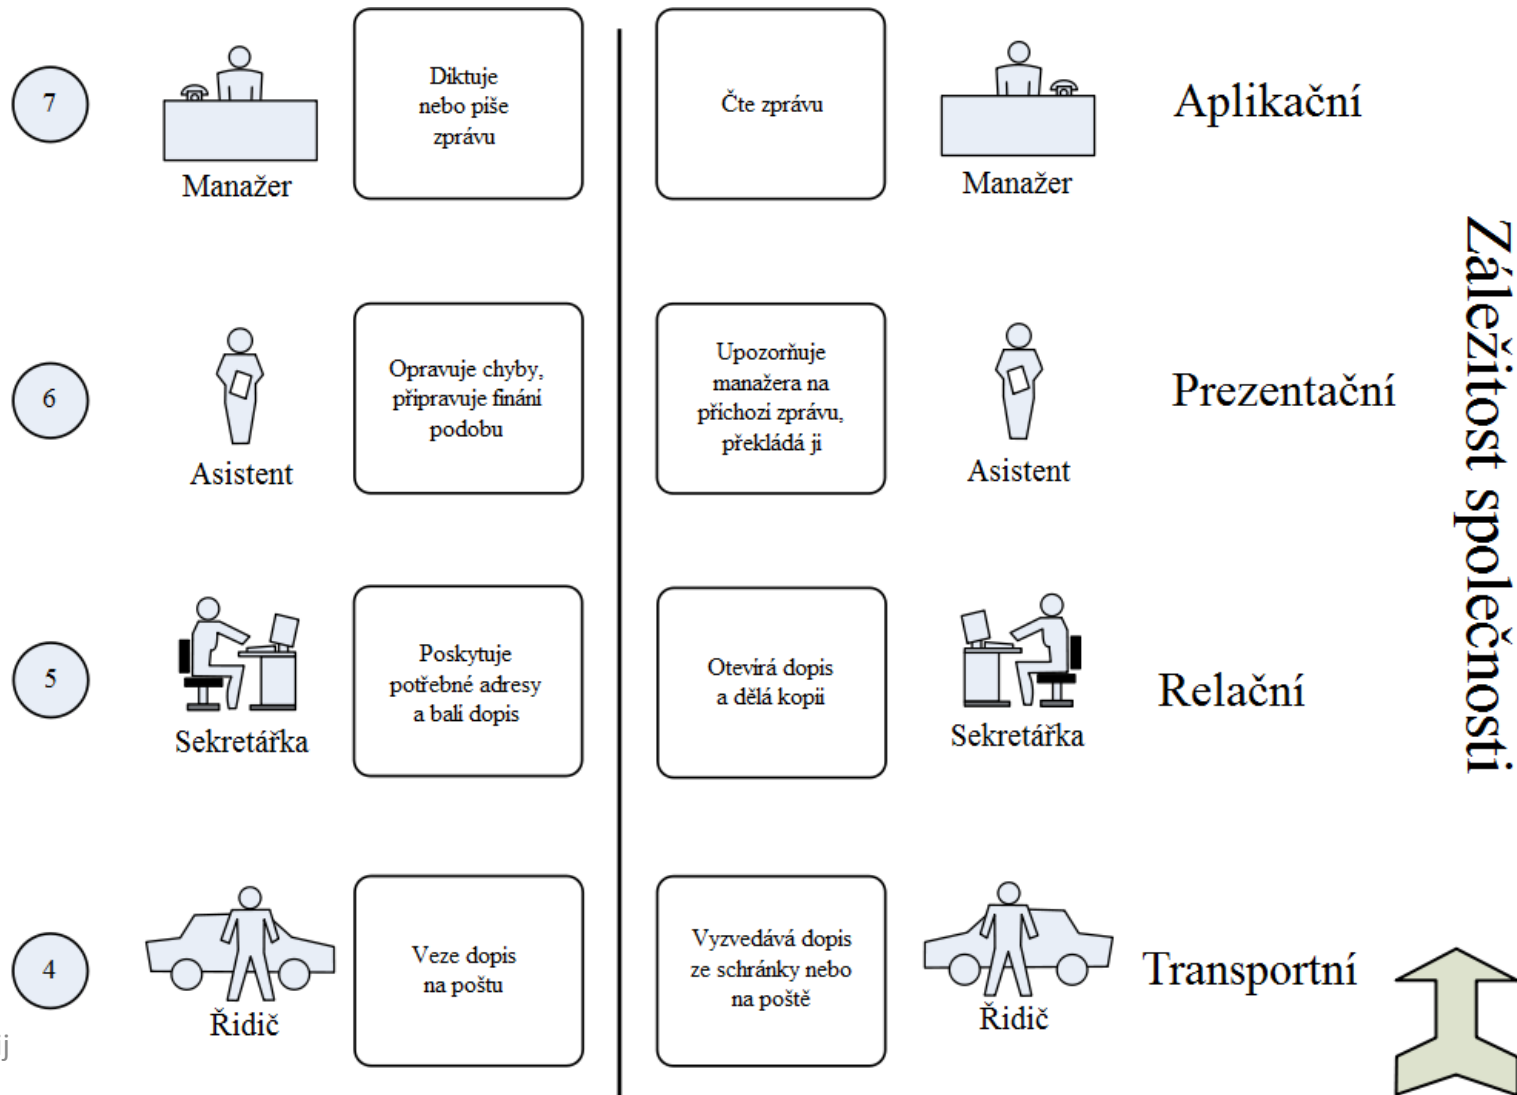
7

Manažer

Diktuje nebo píše zprávu

Čte zprávu

Manažer

Aplikační

6

Asistent

Opravuje chyby, připravuje fináni podobu

Upozorňuje manažera na příchozí zprávu, překládá ji

Asistent

Prezentační

5

Sekretářka

Poskytuje potřebné adresy a balí dopis

Otevírá dopis a dělá kopii

Sekretářka

Relační

4

Řidič

Veze dopis na poštu

Vyzvedává dopis ze schránky nebo na poště

Řidič

Transportní

Záležitost společnosti

j